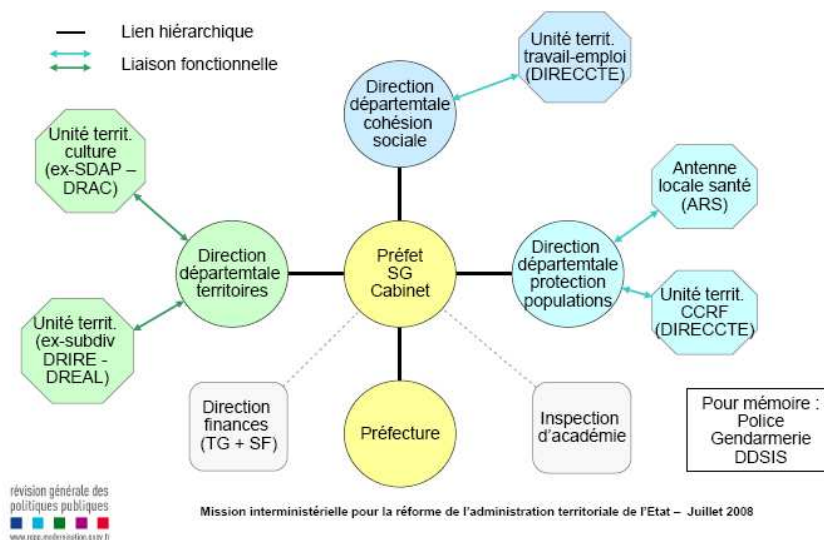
Lien hiérarchique

Liaison fonctionnelle

Unité territ. travail-emploi (DIRECCTE)

Direction départemtale cohésion sociale

Unité territ. culture (ex-SDAP – DRAC)

Antenne locale santé (ARS)

Direction départemtale territoires

Préfet SG Cabinet

Direction départemtale protection populations

Unité territ. (ex-subdiv DRIRE - DREAL)

Unité territ. CCRF (DIRECCTE)

Direction finances (TG + SF)

Préfecture

Inspection d'académie

Pour mémoire : Police Gendarmerie DDSIS

révision générale des politiques publiques

www.rgpp.modernisation.gouv.fr

Mission interministérielle pour la réforme de l'administration territoriale de l'Etat – Juillet 2008